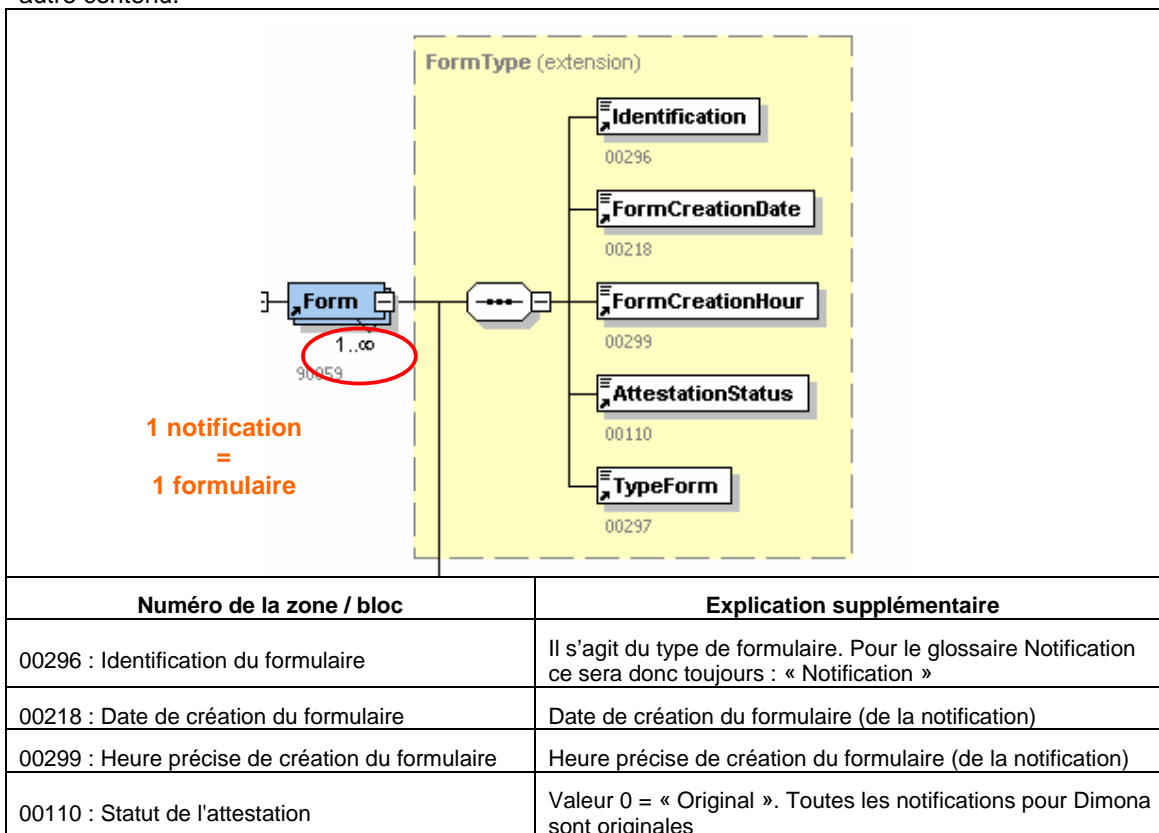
autre contenu.

FormType (extension)

Identification
00296

FormCreationDate
00218

FormCreationHour
00299

AttestationStatus
00110

TypeForm
00297

Form
1..∞
90059

1 notification
=
1 formulaire

| Numéro de la zone / bloc | Explication supplémentaire |
|---|---|
| 00296 : Identification du formulaire | Il s'agit du type de formulaire. Pour le glossaire Notification ce sera donc toujours : « Notification » |
| 00218 : Date de création du formulaire | Date de création du formulaire (de la notification) |
| 00299 : Heure précise de création du formulaire | Heure précise de création du formulaire (de la notification) |
| 00110 : Statut de l'attestation | Valeur 0 = « Original ». Toutes les notifications pour Dimona sont originales |